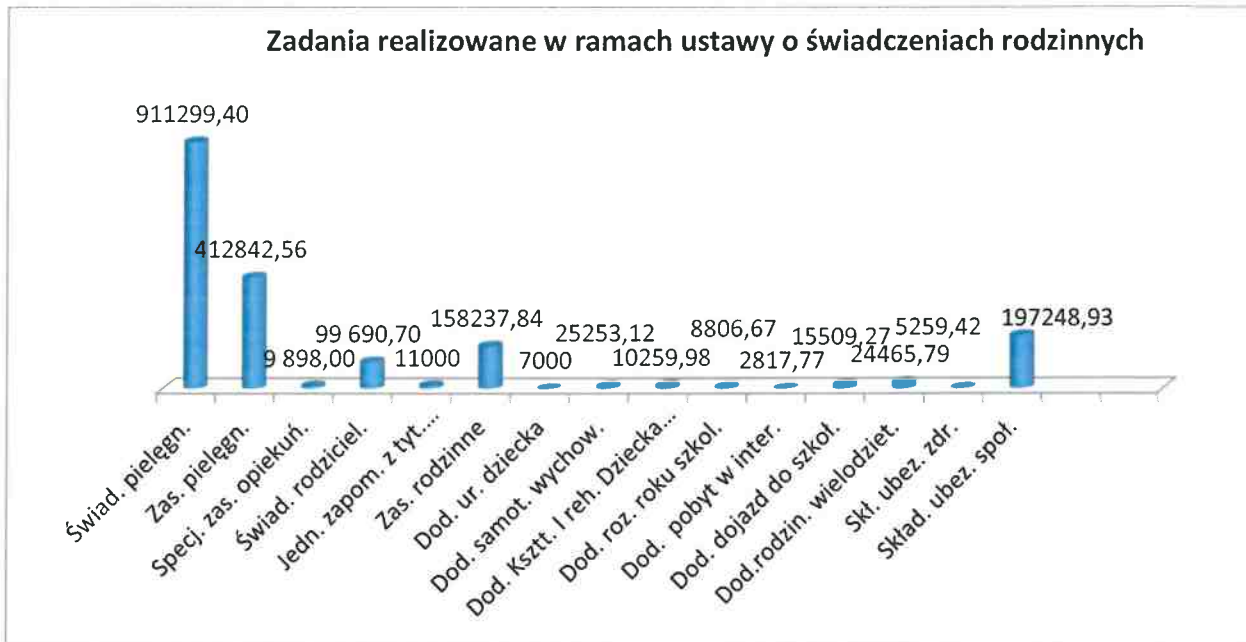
Zadania realizowane w ramach ustawy o świadczeniach rodzinnych

911299,40
412842,56
9 898,00
99 690,70
11000
158237,84
7000
25253,12
10259,98
8806,67
2817,77
15509,27
24465,79
5259,42
197248,93

Świad. pielęgn.
Zas. pielęgn.
Specj. zas. opiekuń.
Świad. rodziciel.
Jedn. zapom. z tyt....
Zas. rodzinne
Dod. ur. dziecka
Dod. samot. wychow.
Dod. Ksztt. I reh. Dziecka...
Dod. roz. roku szkol.
Dod. pobyt w inter.
Dod. dojazd do szkoł.
Dod.rodzin. wielodziet.
Skł. ubez. zdr.
Skład. ubez. społ.